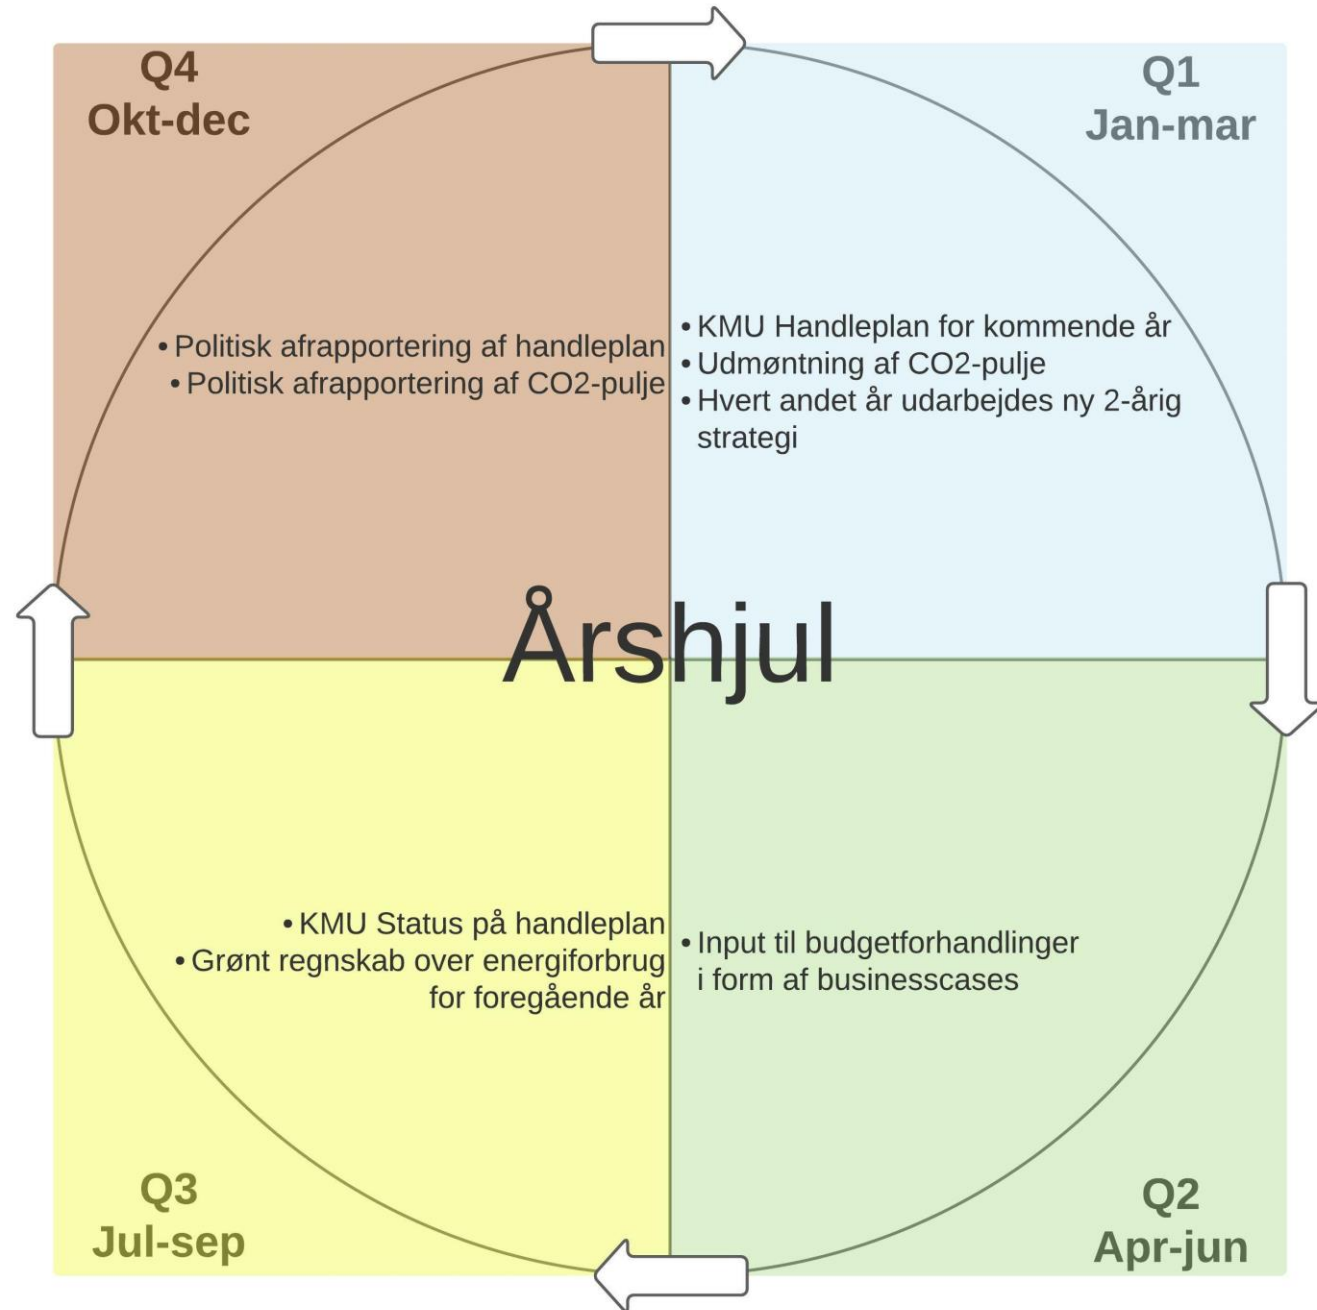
Q4
Okt-dec

Q1
Jan-mar

• Politisk afrapportering af handleplan
• Politisk afrapportering af CO2-pulje

• KMU Handleplan for kommende år
• Udmøntning af CO2-pulje
• Hvert andet år udarbejdes ny 2-årig strategi

Årshjul

• KMU Status på handleplan
• Grønt regnskab over energiforbrug for foregående år

• Input til budgetforhandlinger i form af businesscases

Q3
Jul-sep

Q2
Apr-jun